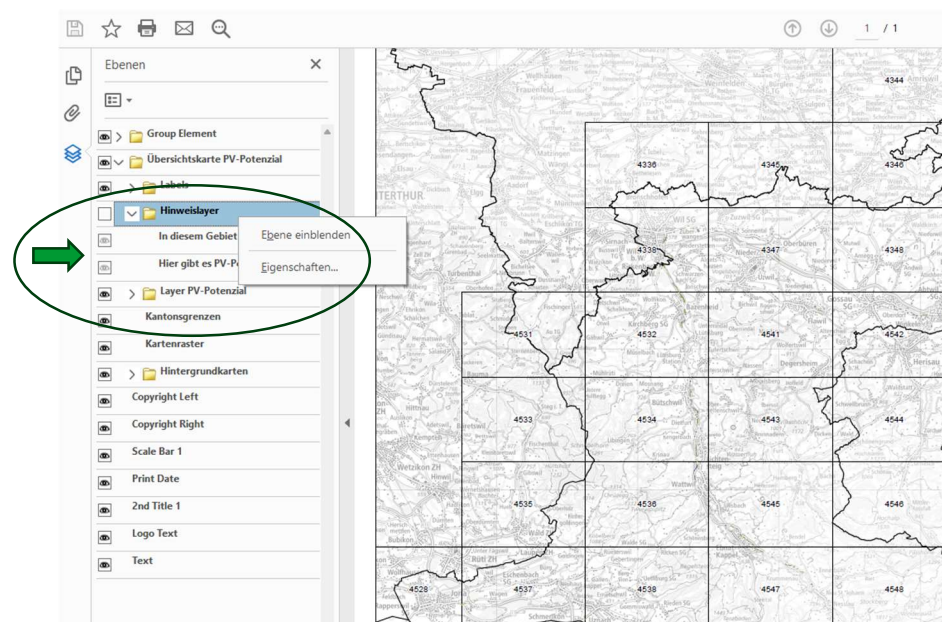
1 / 1

Ebenen

Group Element
Übersichtskarte PV-Potenzial
Labels
Hinweislayer
In diesem Gebiet
Hier gibt es PV-P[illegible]
Layer PV-Potenzial
Kantonsgrenzen
Kartenraster
Hintergrundkarten
Copyright Left
Copyright Right
Scale Bar 1
Print Date
2nd Title 1
Logo Text
Text

Ebene einblenden
Eigenschaften...

4344
4336
4345
4346
4338
4347
4348
4531
4532
4541
4542
4533
4534
4543
4544
4535
4536
4545
4546
4528
4537
4538
4547
4548
Frauenfeld
TERTHUR
Wil SG
Oberbüren
Gossau SG
Herisau
Degersheim
Wetzikon ZH
Hinwil
Rüti ZH
Eschenbach
Bütschwil
Wattwil